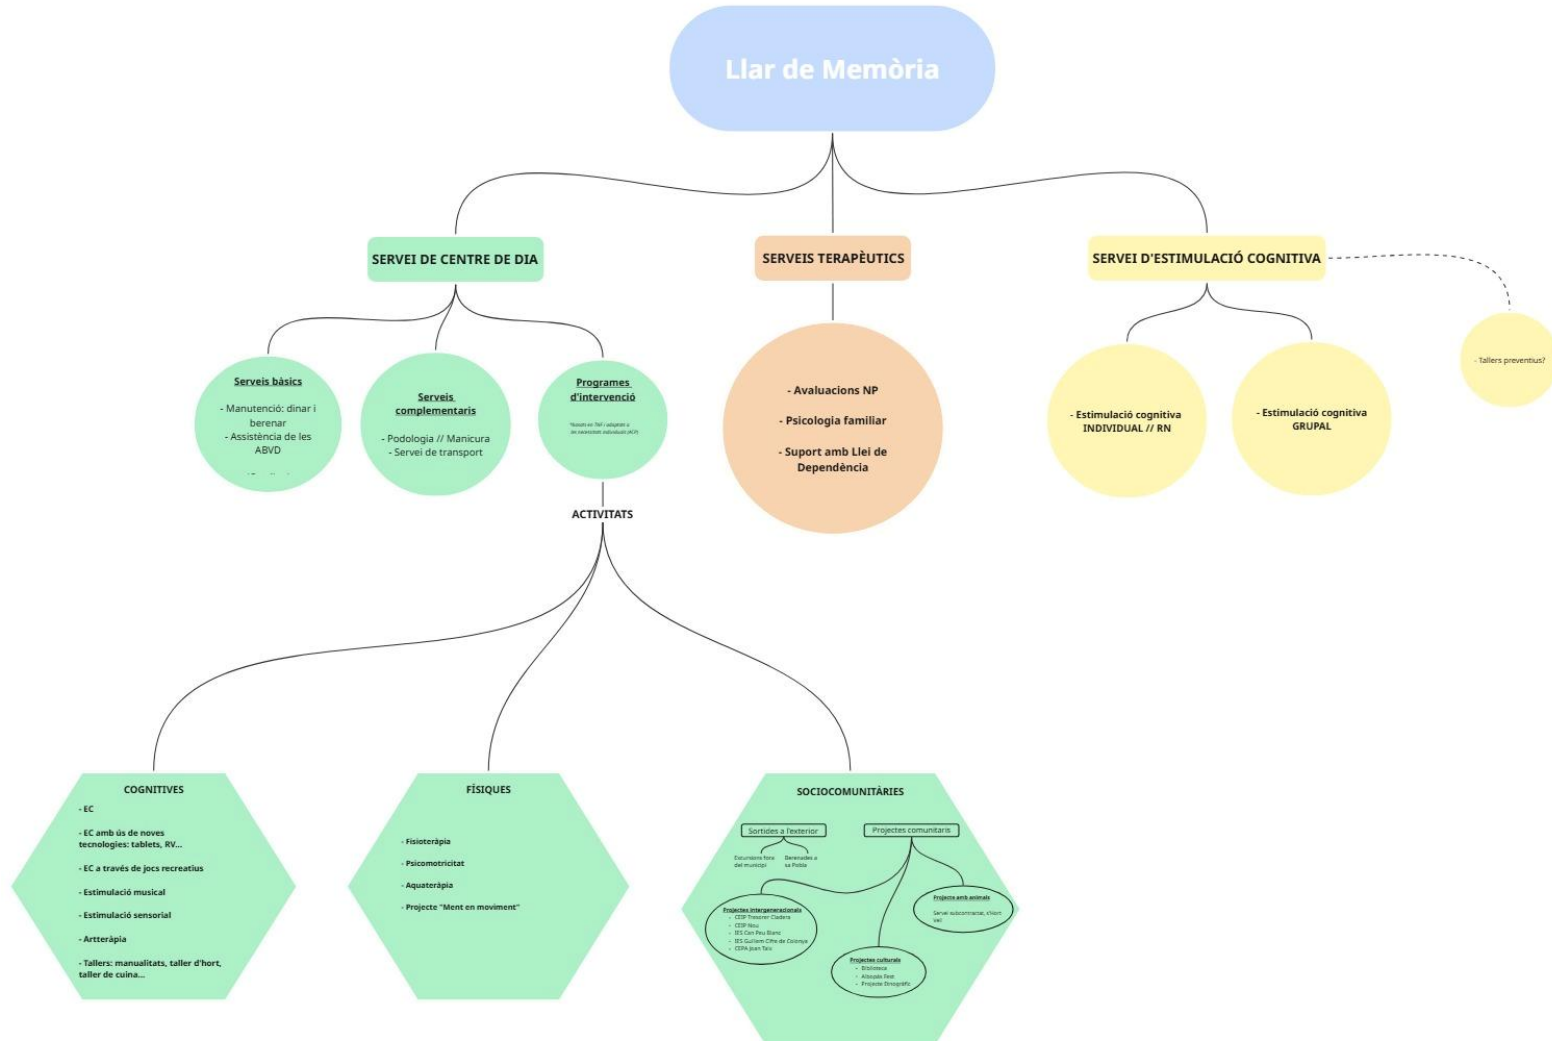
Llar de Memòria

SERVEI DE CENTRE DE DIA

SERVEIS TERAPÈUTICS

SERVEI D'ESTIMULACIÓ COGNITIVA

Serveis bàsics

- Manutenció: dinar i berenar
- Assistència de les ABVD

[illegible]

Serveis complementaris

- Podologia // Manicura
- Servei de transport

Programes d'intervenció

*Basats en TNF i adaptats a les necessitats individuals (ACP)

ACTIVITATS

- Avaluacions NP

- Psicologia familiar

- Suport amb Llei de Dependència

- Estimulació cognitiva INDIVIDUAL // RN

- Estimulació cognitiva GRUPAL

- Tallers preventius?

COGNITIVES

- EC

- EC amb ús de noves tecnologies: tablets, RV...

- EC a través de jocs recreatius

- Estimulació musical

- Estimulació sensorial

- Artteràpia

- Tallers: manualitats, taller d'hort, taller de cuina...

FÍSIQUES

- Fisioteràpia

- Psicomotricitat

- Aquateràpia

- Projecte "Ment en moviment"

SOCIOCOMUNITÀRIES

Sortides a l'exterior

Excursions fora del municipi

Berenades a sa Pobla

Projectes comunitaris

Projectes intergeneracionals
- CEIP Tresorer Cladera
- CEIP Nou
- IES Can Peu Blanc
- IES Guillem Cifre de Colonya
- CEPA Jean Taix

Projectes amb animals
Servei subcontractat, s'Hort Vell

Projectes culturals
- Biblioteca
- Alcoypa fest
- Projecte Etnogràfic